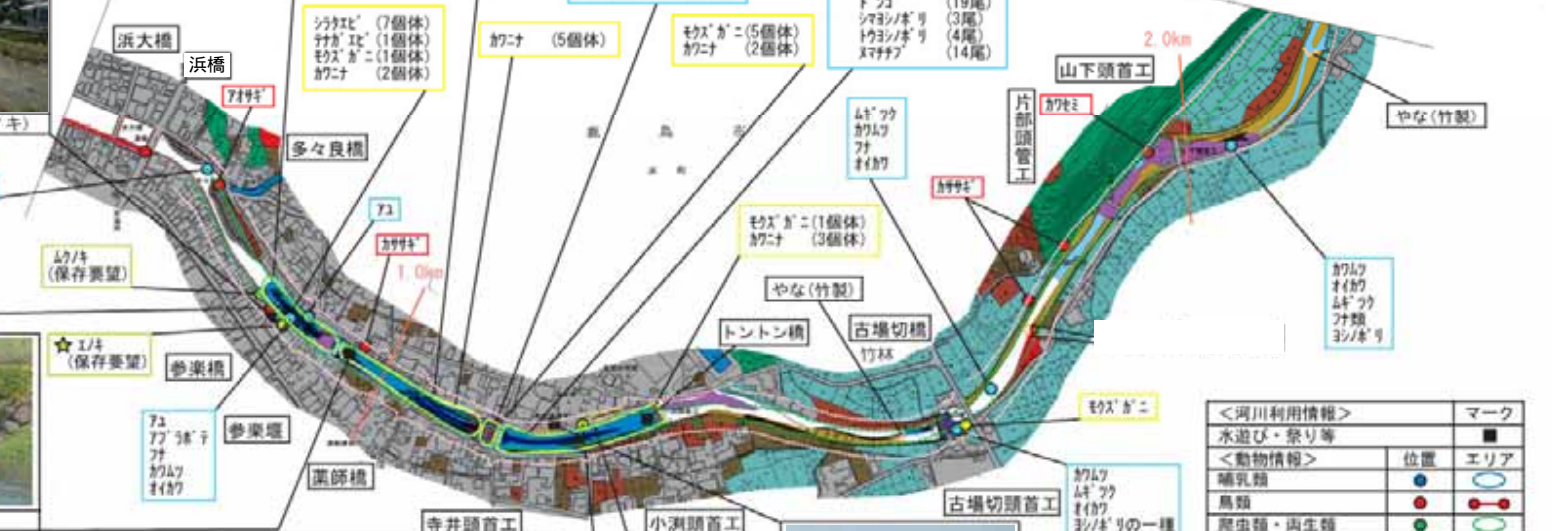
浜大橋

浜橋

アオサギ

キ）

多々良橋

シラタエビ （7個体）
テナガエビ（1個体）
モクズガニ（1個体）
カワニナ （2個体）

カワニナ （5個体）

モクズガニ（5個体）
カワニナ （2個体）

ドンコ （19尾）
シマヨシノボリ （3尾）
トウヨシノボリ （4尾）
ヌマチチブ （14尾）

2.0km

山下頭首工

片部頭首工

カワセミ

やな（竹製）

ムギツク
カワムツ
フナ
オイカワ

カササギ

アユ

カササギ

1.0km

ムクノキ
（保存要望）

エノキ
（保存要望）

参楽橋

参楽堰

アユ
アブラボテ
フナ
カワムツ
オイカワ

薬師橋

寺井頭首工

小渕頭首工

モクズガニ（1個体）
カワニナ （3個体）

やな（竹製）

トントン橋

古場切橋

竹林

カワムツ
オイカワ
ムギツク
フナ類
ヨシノボリ

モクズガニ

カワムツ
ムギツク
オイカワ
ヨシノボリの一種

古場切頭首工

| ＜河川利用情報＞ | | マーク |
|---|---|---|
| 水遊び・祭り等 | | ■ |
| ＜動物情報＞ | 位置 | エリア |
| 哺乳類 | ● | ⬭ |
| 鳥類 | ● | ●—● |
| 爬虫類・両生類 | ● | ⬭ |